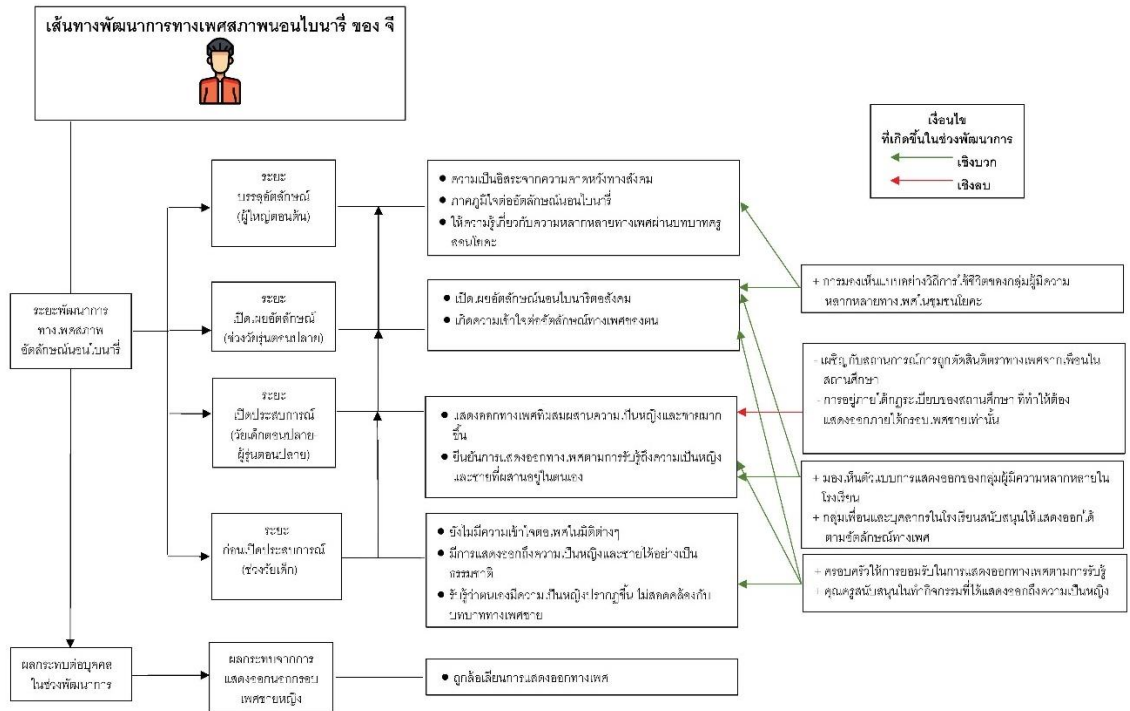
เส้นทางพัฒนาการทางเพศสภาพนอนไบนารี่ ของ จี

เงื่อนไข
ที่เกิดขึ้นในช่วงพัฒนาการ
เชิงบวก
เชิงลบ

ระยะพัฒนาการทางเพศสภาพอัตลักษณ์นอนไบนารี่

ระยะ
บรรลุอัตลักษณ์
(ผู้ใหญ่ตอนต้น)

• ความเป็นอิสระจากความคาดหวังทางสังคม
• ภาคภูมิใจต่ออัตลักษณ์นอนไบนารี่
• ให้ความรู้เกี่ยวกับความหลากหลายทางเพศผ่านบทบาทครูสอนโยคะ

+ การยอมรับและแบบอย่างวิถีการใช้ชีวิตของกลุ่มผู้มีความหลากหลายทางเพศในชุมชนโยคะ

ระยะ
เปิดเผยอัตลักษณ์
(ช่วงวัยรุ่นตอนปลาย)

• เปิดเผยอัตลักษณ์นอนไบนารีต่อสังคม
• เกิดความเข้าใจต่ออัตลักษณ์ทางเพศของตน

- เผชิญกับสถานการณ์การถูกตัดสินติตราทางเพศจากเพื่อนในสถานศึกษา
- การอยู่ภายใต้กฎระเบียบของสถานศึกษา ที่ทำให้ต้องแสดงออกภายใต้กรอบเพศชายเท่านั้น

ระยะ
เปิดประสบการณ์
(วัยเด็กตอนปลาย ผู้รุ่นตอนปลาย)

• แสดงออกทางเพศที่ผสมผสานความเป็นหญิงและชายมากขึ้น
• ยืนยันการแสดงออกทางเพศตามการรับรู้ถึงความเป็นหญิงและชายที่ผสานอยู่ในตนเอง

+ มองเห็นตัวแบบการแสดงออกของกลุ่มผู้มีความหลากหลายในโรงเรียน
+ กลุ่มเพื่อนและบุคลากรในโรงเรียนสนับสนุนให้แสดงออกได้ตามอัตลักษณ์ทางเพศ

ระยะ
ก่อนเปิดประสบการณ์
(ช่วงวัยเด็ก)

• ยังไม่มีความเข้าใจต่อเพศในมิติต่างๆ
• มีการแสดงออกถึงความเป็นหญิงและชายได้อย่างเป็นธรรมชาติ
• รับรู้ว่าตนเองมีความเป็นหญิงปรากฏขึ้น ไม่สอดคล้องกับบทบาททางเพศชาย

+ ครอบครัวให้การยอมรับในการแสดงออกทางเพศตามการรับรู้
+ คุณครูสนับสนุนในกิจกรรมที่ได้แสดงออกถึงความเป็นหญิง

ผลกระทบต่อบุคคลในช่วงพัฒนาการ

ผลกระทบจากการแสดงออกนอกกรอบเพศชายหญิง

• ถูกล้อเลียนการแสดงออกทางเพศ